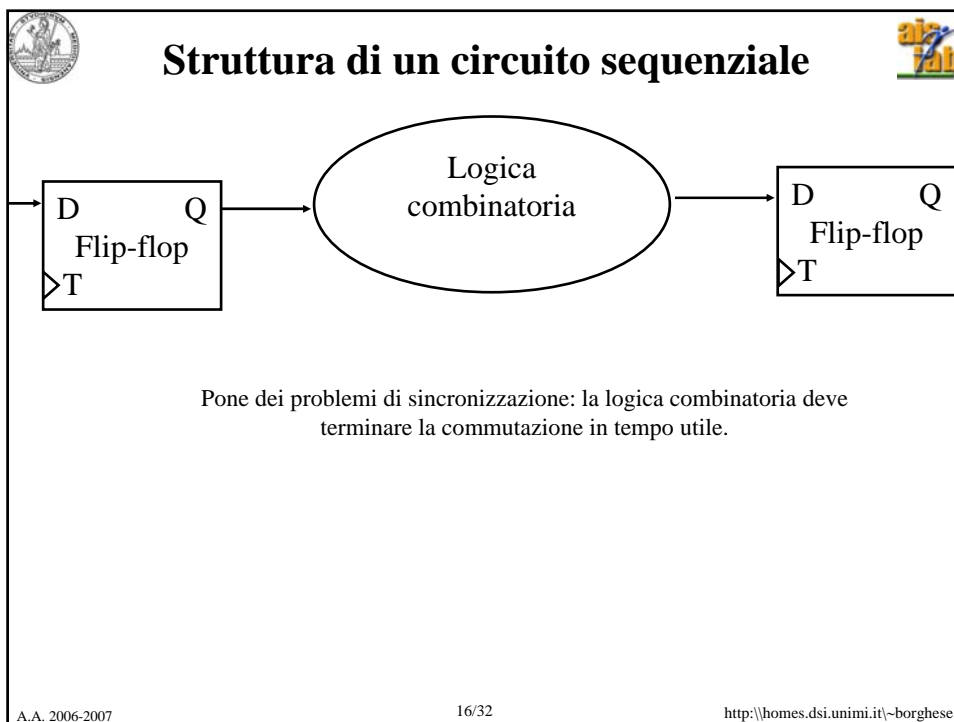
Struttura di un circuito sequenziale

D Q
Flip-flop
T

Logica combinatoria

D Q
Flip-flop
T

Pone dei problemi di sincronizzazione: la logica combinatoria deve terminare la commutazione in tempo utile.

A.A. 2006-2007

16/32

http:\\homes.dsi.unimi.it\~borghese